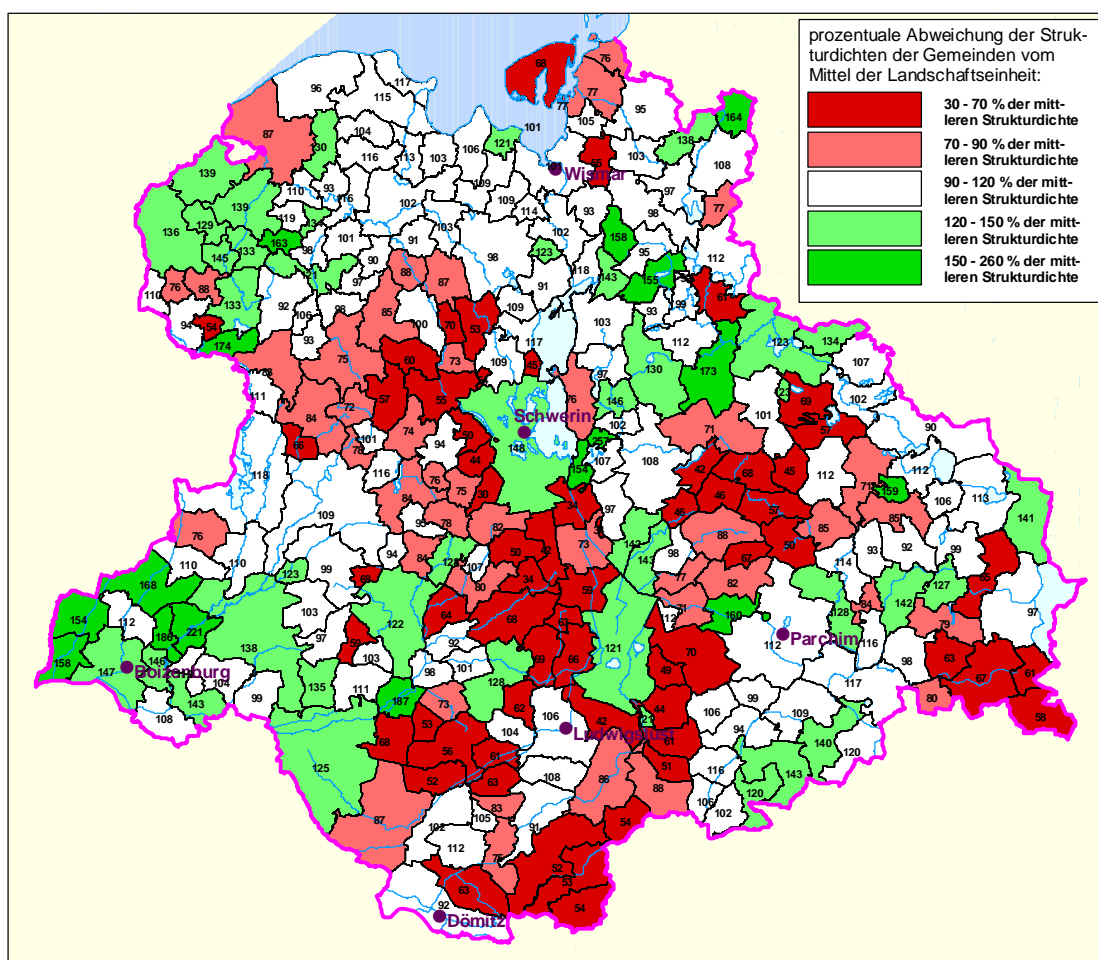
prozentuale Abweichung der Strukturdichten der Gemeinden vom Mittel der Landschaftseinheit:

30 - 70 % der mittleren Strukturdichte
70 - 90 % der mittleren Strukturdichte
90 - 120 % der mittleren Strukturdichte
120 - 150 % der mittleren Strukturdichte
150 - 260 % der mittleren Strukturdichte

Wismar
Schwerin
Parchim
Boizenburg
Ludwigslust
Dömitz

68 76 96 117 115 77 95 87 104 101 105 164 130 116 113 103 106 121 55 103 138 108 139 110 93 116 102 109 109 97 129 139 119 134 114 93 98 77 136 145 133 163 98 101 103 91 102 158 110 76 88 133 90 88 123 118 95 143 112 92 98 98 91 155 99 94 54 106 85 87 109 103 61 174 93 70 53 93 100 117 112 123 134 107 75 60 73 109 76 130 173 58 57 55 97 146 101 69 102 111 84 72 94 50 148 102 57 90 66 101 74 44 154 107 108 71 118 78 76 30 42 68 45 112 116 75 97 46 112 106 113 84 34 159 109 82 75 85 76 88 99 141 95 78 50 42 73 142 67 50 93 92 110 110 84 107 143 98 114 99 65 168 123 99 128 80 34 77 82 127 94 64 59 142 112 68 63 160 128 154 186 221 103 122 97 92 69 66 121 70 112 116 84 79 146 138 50 98 63 158 147 103 99 128 49 61 57 61 80 104 135 111 187 73 62 106 42 99 109 58 143 99 108 53 104 71 106 61 94 140 120 68 56 61 44 116 143 52 63 108 51 106 125 86 88 120 102 87 83 105 91 54 102 112 75 92 52 33 63 54